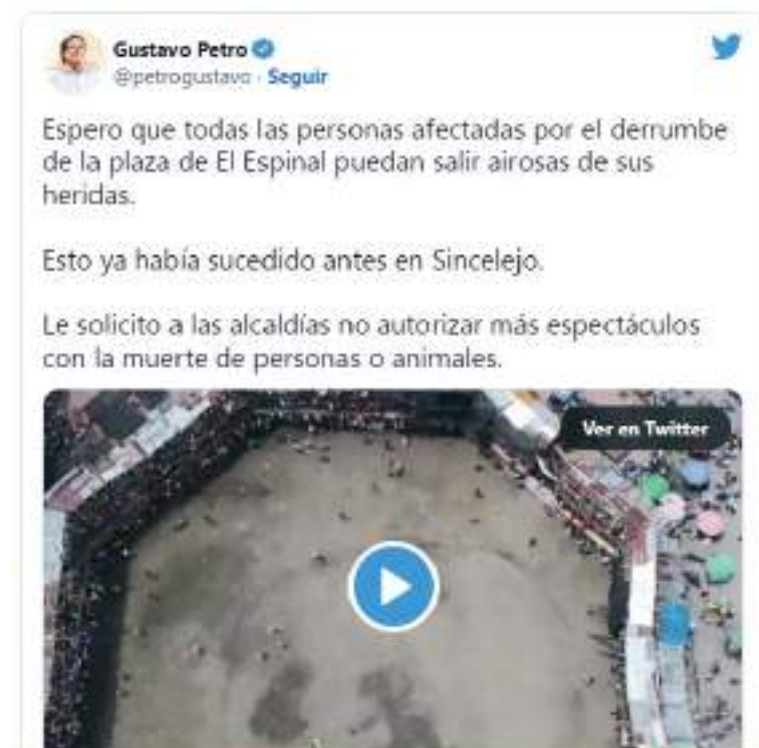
Gustavo Petro
@petrogustavo · Seguir

Espero que todas las personas afectadas por el derrumbe de la plaza de El Espinal puedan salir airosas de sus heridas.

Esto ya había sucedido antes en Sincelejo.

Le solicito a las alcaldías no autorizar más espectáculos con la muerte de personas o animales.

Ver en Twitter